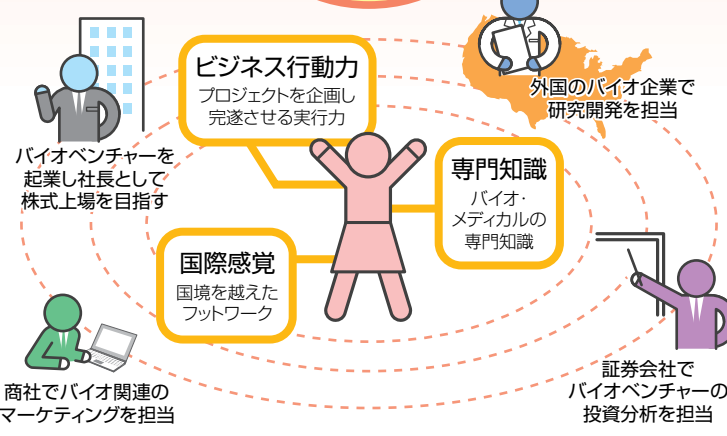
ビジネス行動力

プロジェクトを企画し完遂させる実行力

外国のバイオ企業で研究開発を担当

バイオベンチャーを起業し社長として株式上場を目指す

専門知識

バイオ·メディカルの専門知識

国際感覚

国境を越えたフットワーク

商社でバイオ関連のマーケティングを担当

証券会社でバイオベンチャーの投資分析を担当